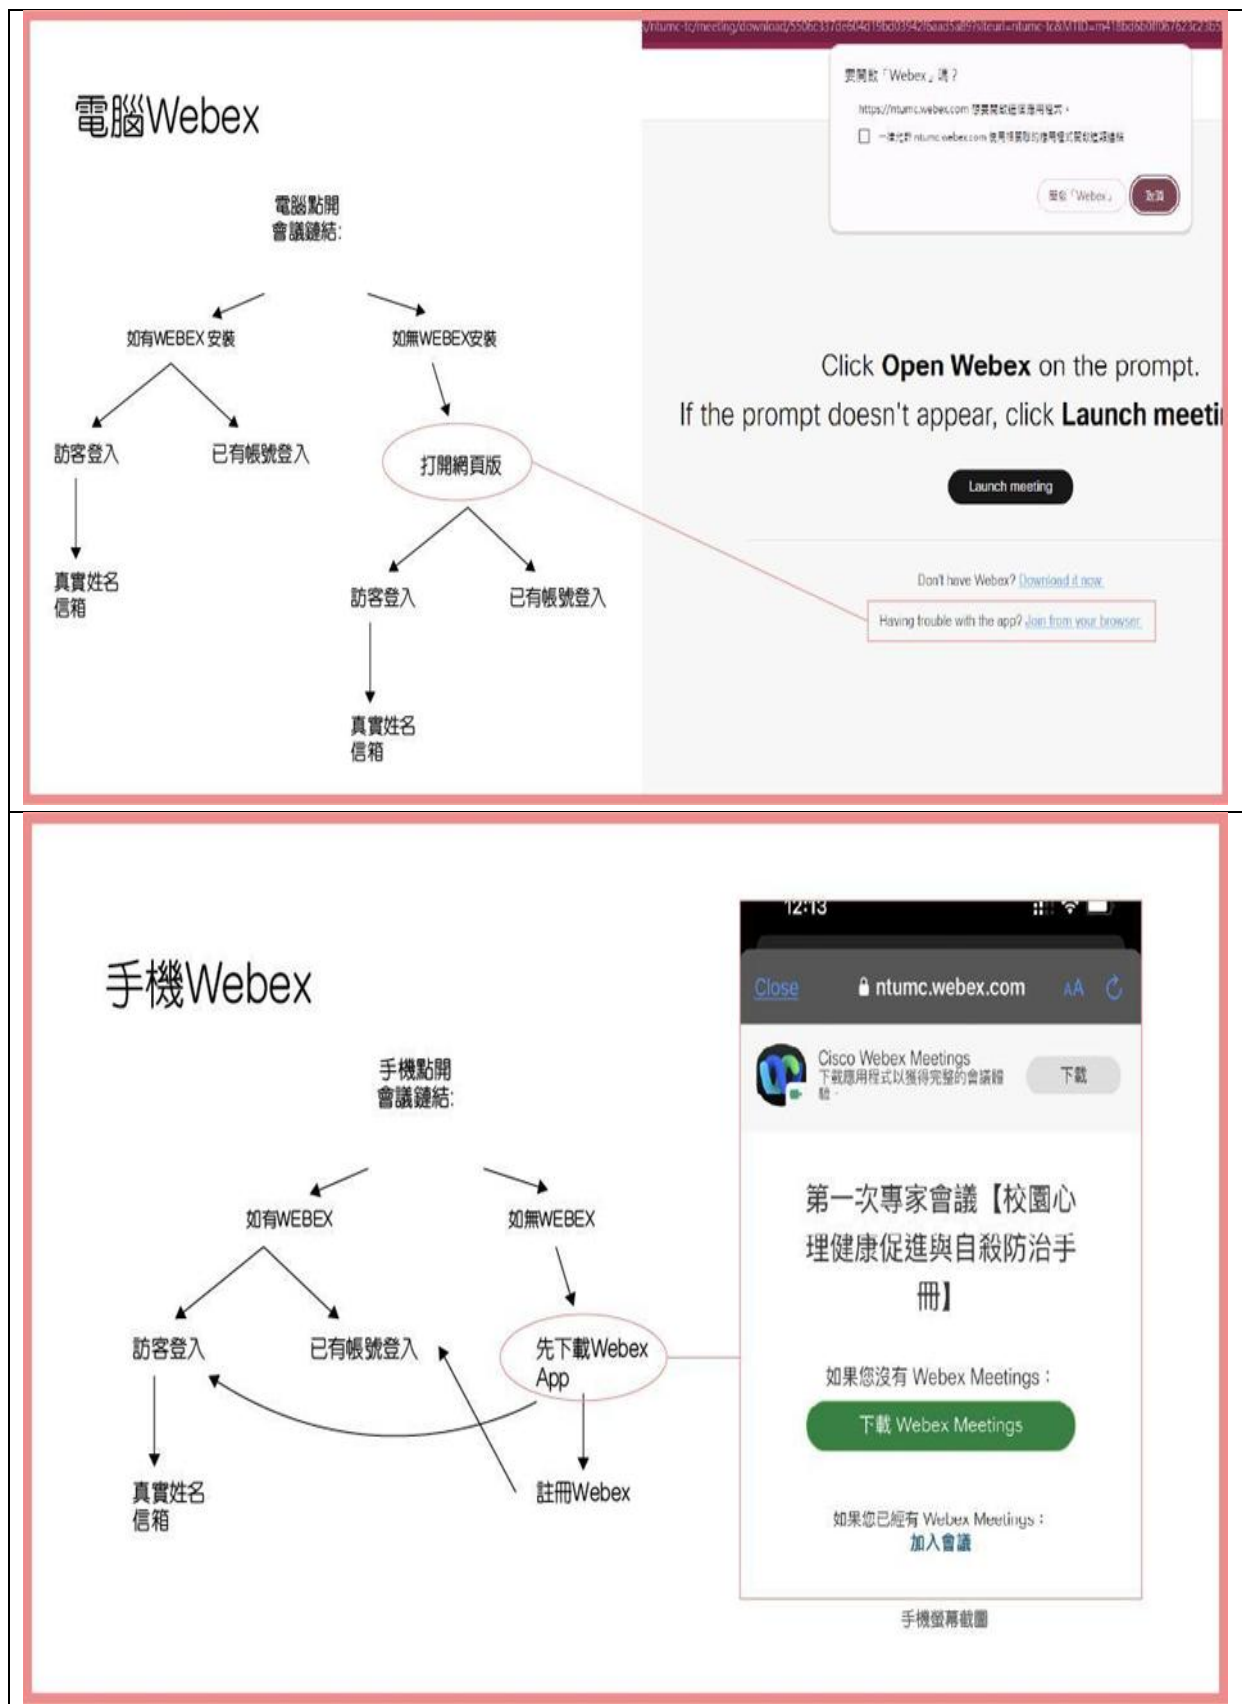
電腦Webex

電腦點開
會議鏈結:

如有WEBEX安裝

如無WEBEX安裝

訪客登入

已有帳號登入

真實姓名
信箱

打開網頁版

訪客登入

已有帳號登入

真實姓名
信箱

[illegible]ntumc-tc/meeting/download/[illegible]

要開啟「Webex」嗎？

https://ntumc.webex.com 想要開啟這個應用程式。

一律允許 ntumc.webex.com 使用相關的應用程式開啟這類連結

開啟「Webex」

取消

Click **Open Webex** on the prompt.

If the prompt doesn't appear, click **Launch meeti**

Launch meeting

Don't have Webex? Download it now.

Having trouble with the app? Join from your browser.

手機Webex

手機點開
會議鏈結:

如有WEBEX

如無WEBEX

訪客登入

已有帳號登入

先下載Webex App

真實姓名
信箱

註冊Webex

12:13

Close

ntumc.webex.com

AA

Cisco Webex Meetings
下載應用程式以獲得完整的會議體驗。

下載

第一次專家會議【校園心理健康促進與自殺防治手冊】

如果您沒有 Webex Meetings：

下載 Webex Meetings

如果您已經有 Webex Meetings：

加入會議

手機螢幕截圖